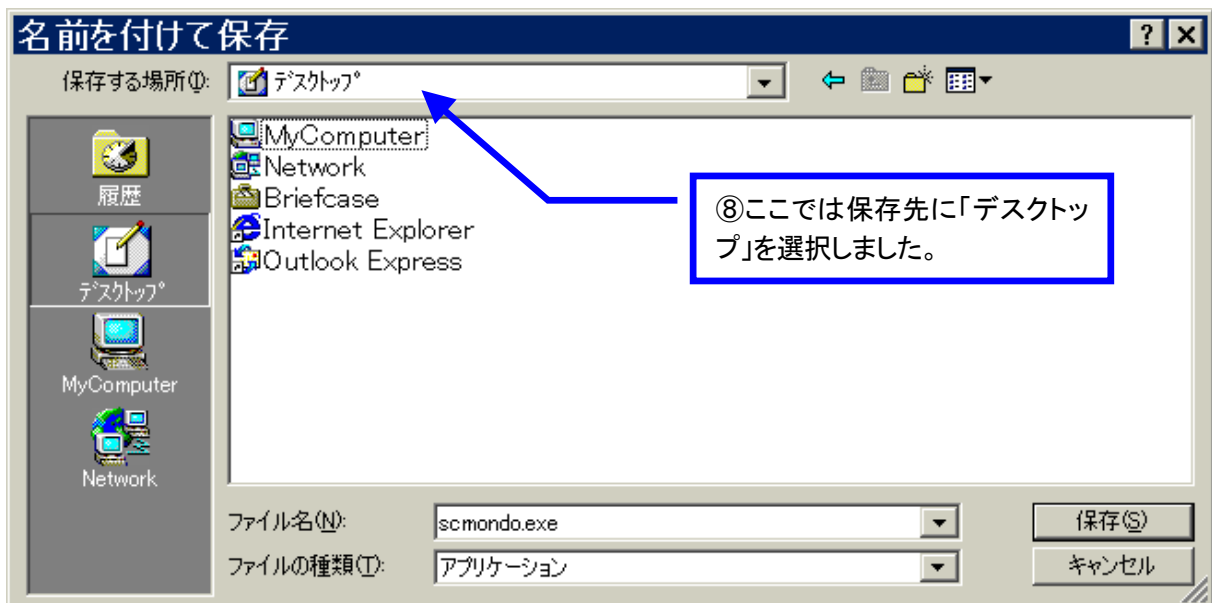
名前を付けて保存

保存する場所(I): ﾃﾞｽｸﾄｯﾌﾟ

履歴
ﾃﾞｽｸﾄｯﾌﾟ
MyComputer
Network

MyComputer
Network
Briefcase
Internet Explorer
Outlook Express

⑧ここでは保存先に「デスクトップ」を選択しました。

ファイル名(N): scmondo.exe
ファイルの種類(T): アプリケーション

保存(S)
キャンセル